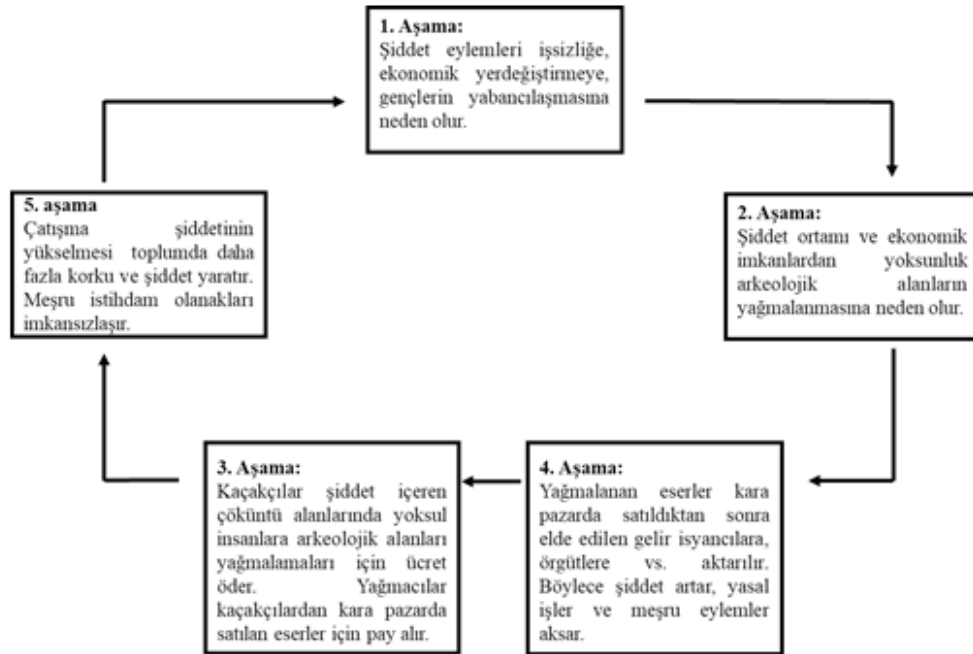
1. Aşama:
Şiddet eylemleri işsizliğe, ekonomik yerdeğiştirmeye, gençlerin yabancılaşmasına neden olur.

2. Aşama:
Şiddet ortamı ve ekonomik imkanlardan yoksunluk arkeolojik alanların yağmalanmasına neden olur.

4. Aşama:
Yağmalanan eserler kara pazarda satıldıktan sonra elde edilen gelir isyancılara, örgütlere vs. aktarılır. Böylece şiddet artar, yasal işler ve meşru eylemler aksar.

3. Aşama:
Kaçakçılar şiddet içeren çöküntü alanlarında yoksul insanlara arkeolojik alanları yağmalamaları için ücret öder. Yağmacılar kaçakçılardan kara pazarda satılan eserler için pay alır.

5. aşama
Çatışma şiddetinin yükselmesi toplumda daha fazla korku ve şiddet yaratır. Meşru istihdam olanakları imkansızlaşır.